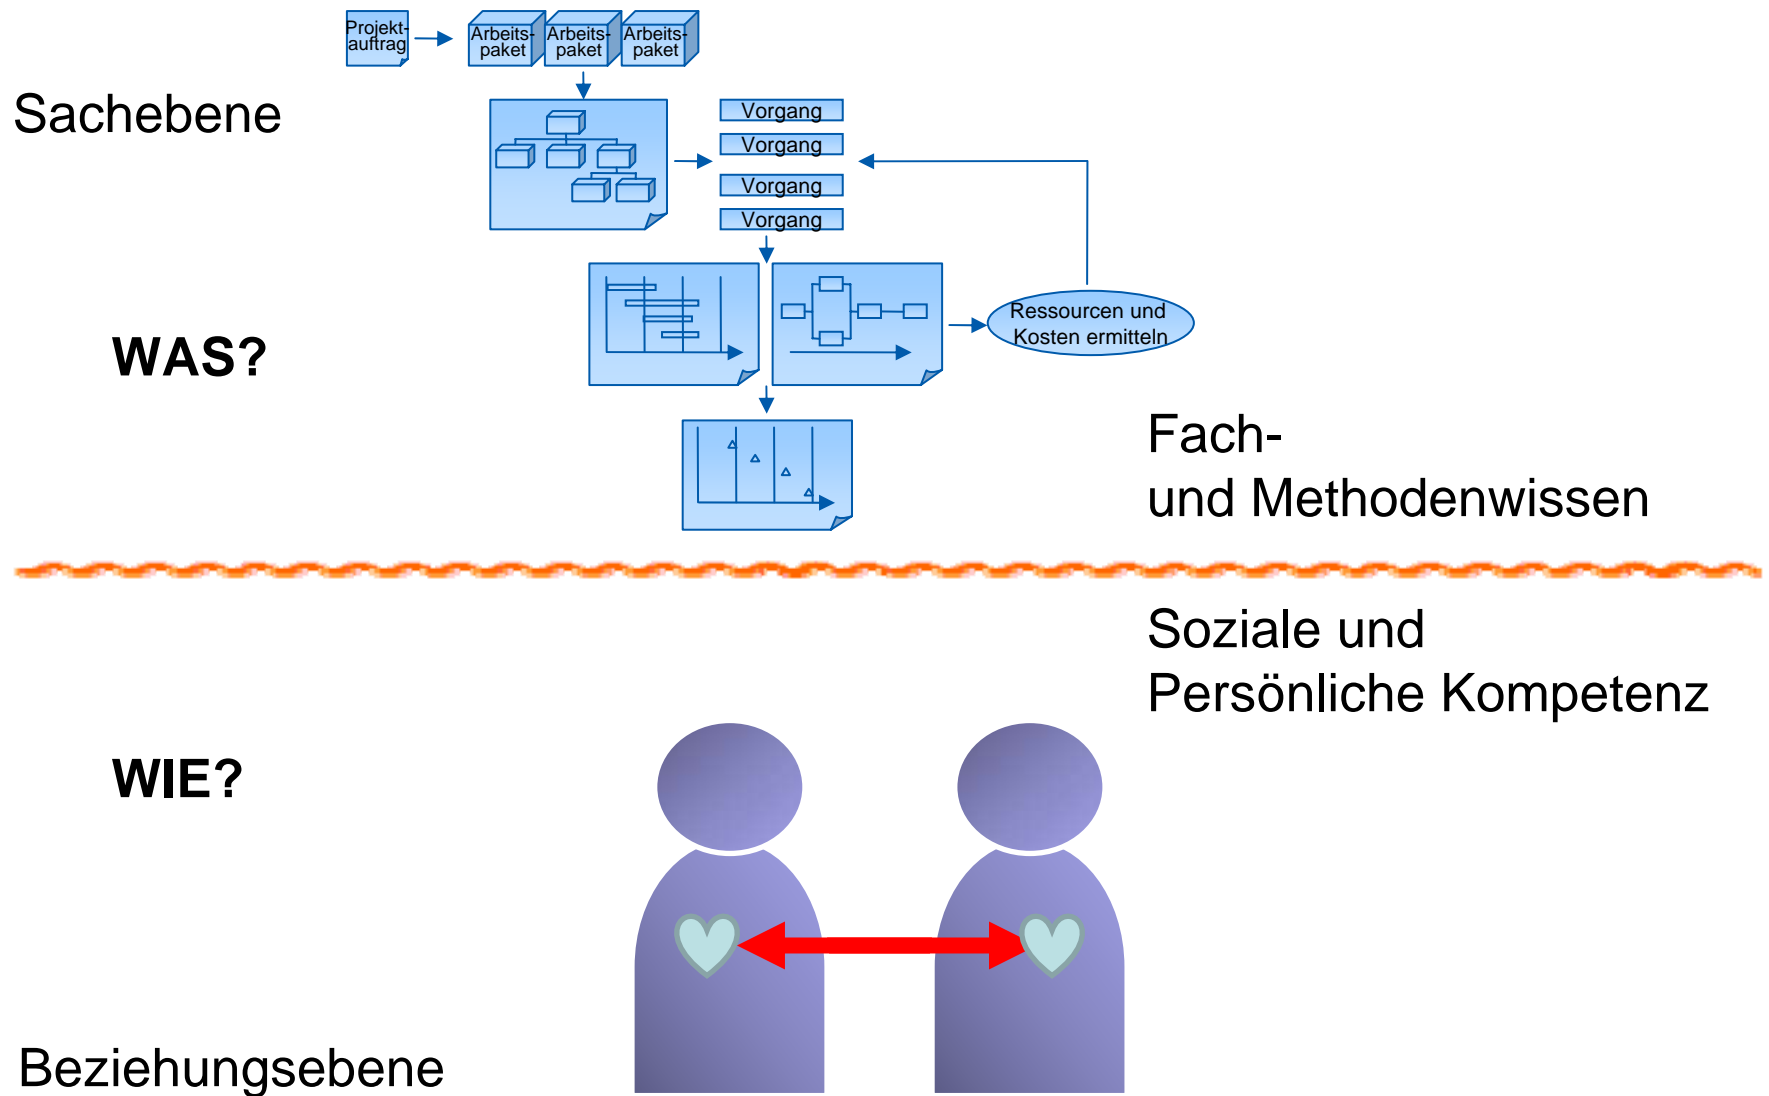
Sachebene

Projektauftrag

Arbeitspaket Arbeitspaket Arbeitspaket

Vorgang
Vorgang
Vorgang
Vorgang

Ressourcen und Kosten ermitteln

WAS?

Fach- und Methodenwissen

Soziale und Persönliche Kompetenz

WIE?

Beziehungsebene